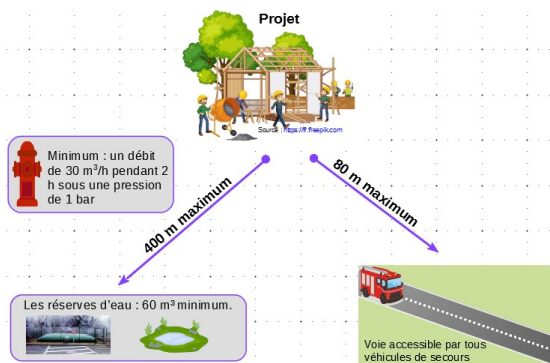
Projet

Source : https://fr.freepik.com

Minimum : un débit de 30 m$^3$/h pendant 2 h sous une pression de 1 bar

400 m maximum

80 m maximum

Les réserves d'eau : 60 m³ minimum.

Voie accessible par tous véhicules de secours